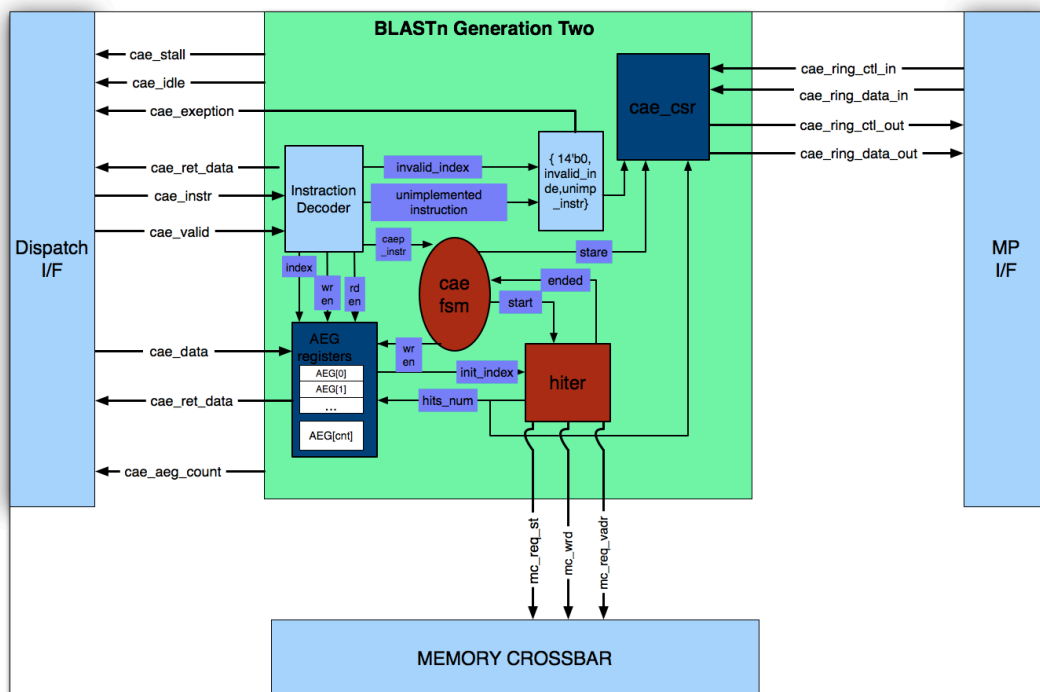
BLASTn Generation Two

Dispatch I/F

cae_stall
cae_idle
cae_exeption
cae_ret_data
cae_instr
cae_valid
cae_data
cae_ret_data
cae_aeg_count

Instraction Decoder

invalid_index
unimplemented instruction

{ 14'b0, invalid_index,unimp_instr}

cae_csr

cae_ring_ctl_in
cae_ring_data_in
cae_ring_ctl_out
cae_ring_data_out

MP I/F

caep_instr
stare
index
wr en
rd en
cae fsm
ended
start

AEG registers
AEG[0]
AEG[1]
...
AEG[cnt]

wr en
init_index
hits_num
hiter

mc_req_st
mc_wrd
mc_req_vadr

MEMORY CROSSBAR